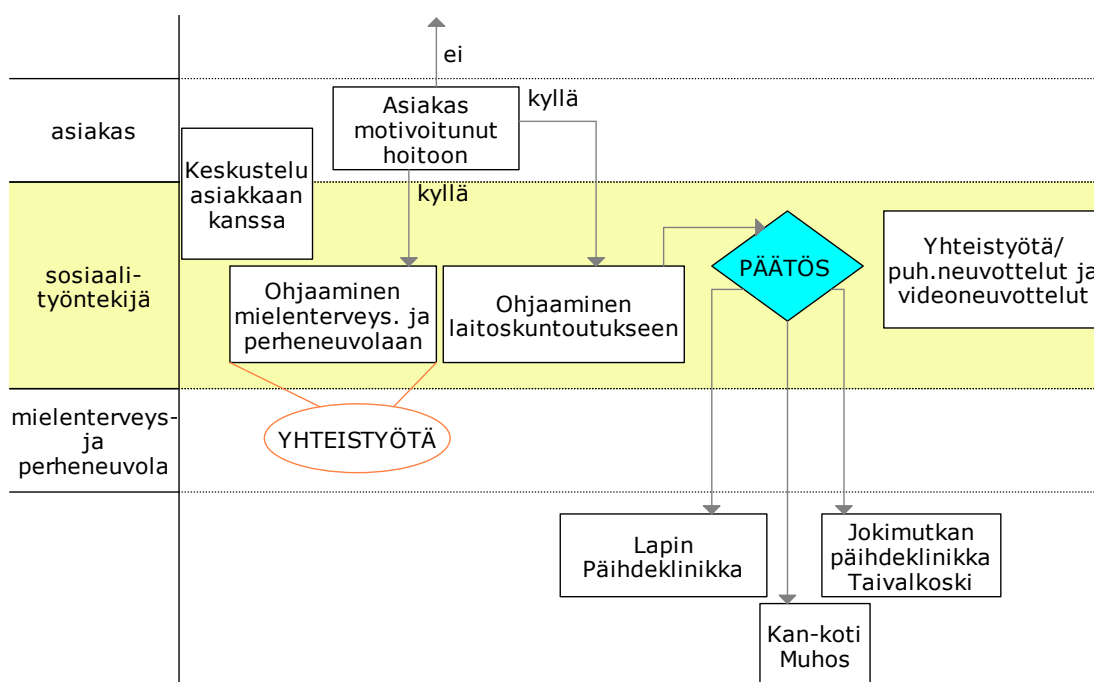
ei

asiakas

Asiakas motivoitunut hoitoon

kyllä

Keskustelu asiakkaan kanssa

kyllä

sosiaalityöntekijä

Ohjaaminen mielenterveys. ja perheneuvolaan

Ohjaaminen laitoskuntoutukseen

PÄÄTÖS

Yhteistyötä/ puh.neuvottelut ja videoneuvottelut

mielenterveys- ja perheneuvola

YHTEISTYÖTÄ

Lapin Päihdeklinikka

Jokimutkan päihdeklinikka Taivalkoski

Kan-koti Muhos